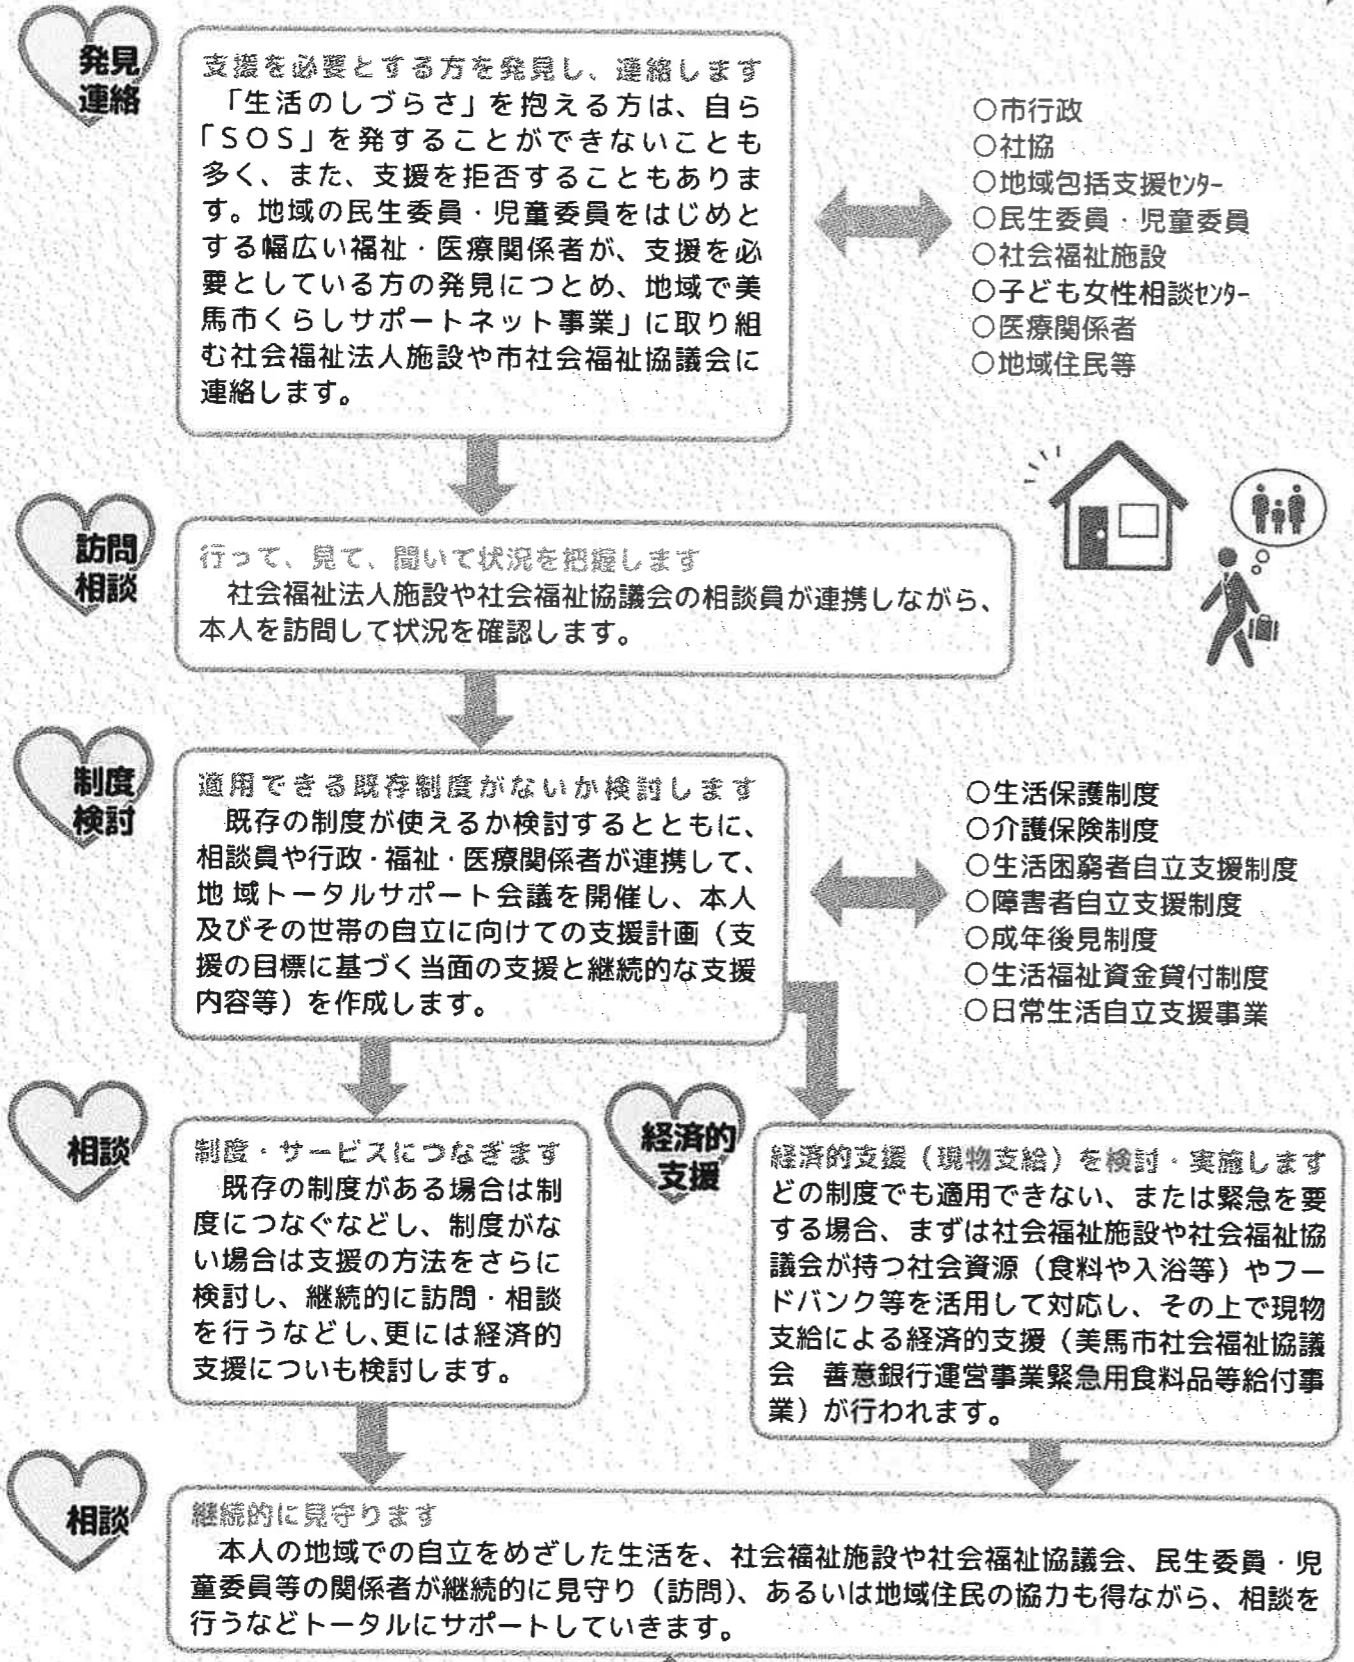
発見
連絡

支援を必要とする方を発見し、連絡します
「生活のしづらさ」を抱える方は、自ら「SOS」を発することができないことも多く、また、支援を拒否することもあります。地域の民生委員・児童委員をはじめとする幅広い福祉・医療関係者が、支援を必要としている方の発見につとめ、地域で美馬市くらしサポートネット事業」に取り組む社会福祉法人施設や市社会福祉協議会に連絡します。

○市行政
○社協
○地域包括支援センター
○民生委員・児童委員
○社会福祉施設
○子ども女性相談センター
○医療関係者
○地域住民等

訪問
相談

行って、見て、聞いて状況を把握します
社会福祉法人施設や社会福祉協議会の相談員が連携しながら、本人を訪問して状況を確認します。

制度
検討

適用できる既存制度がないか検討します
既存の制度が使えるか検討するとともに、相談員や行政・福祉・医療関係者が連携して、地域トータルサポート会議を開催し、本人及びその世帯の自立に向けての支援計画（支援の目標に基づく当面の支援と継続的な支援内容等）を作成します。

○生活保護制度
○介護保険制度
○生活困窮者自立支援制度
○障害者自立支援制度
○成年後見制度
○生活福祉資金貸付制度
○日常生活自立支援事業

相談

制度・サービスにつなぎます
既存の制度がある場合は制度につなぐなどし、制度がない場合は支援の方法をさらに検討し、継続的に訪問・相談を行うなどし、更には経済的支援についも検討します。

経済的
支援

経済的支援（現物支給）を検討・実施します
どの制度でも適用できない、または緊急を要する場合、まずは社会福祉施設や社会福祉協議会が持つ社会資源（食料や入浴等）やフードバンク等を活用して対応し、その上で現物支給による経済的支援（美馬市社会福祉協議会　善意銀行運営事業緊急用食料品等給付事業）が行われます。

相談

継続的に見守ります
本人の地域での自立をめざした生活を、社会福祉施設や社会福祉協議会、民生委員・児童委員等の関係者が継続的に見守り（訪問）、あるいは地域住民の協力も得ながら、相談を行うなどトータルにサポートしていきます。